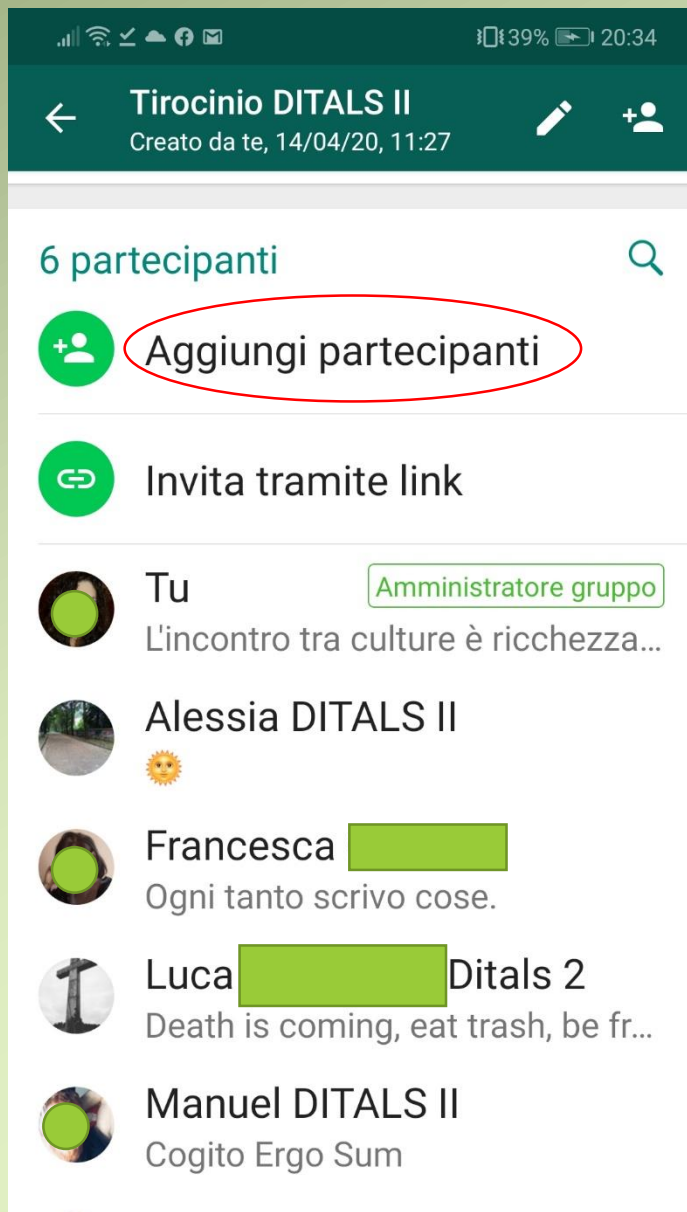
39% 20:34

Tirocinio DITALS II
Creato da te, 14/04/20, 11:27

6 partecipanti

Aggiungi partecipanti

Invita tramite link

Tu
Amministratore gruppo
L'incontro tra culture è ricchezza...

Alessia DITALS II
🌞

Francesca
Ogni tanto scrivo cose.

Luca Ditals 2
Death is coming, eat trash, be fr...

Manuel DITALS II
Cogito Ergo Sum